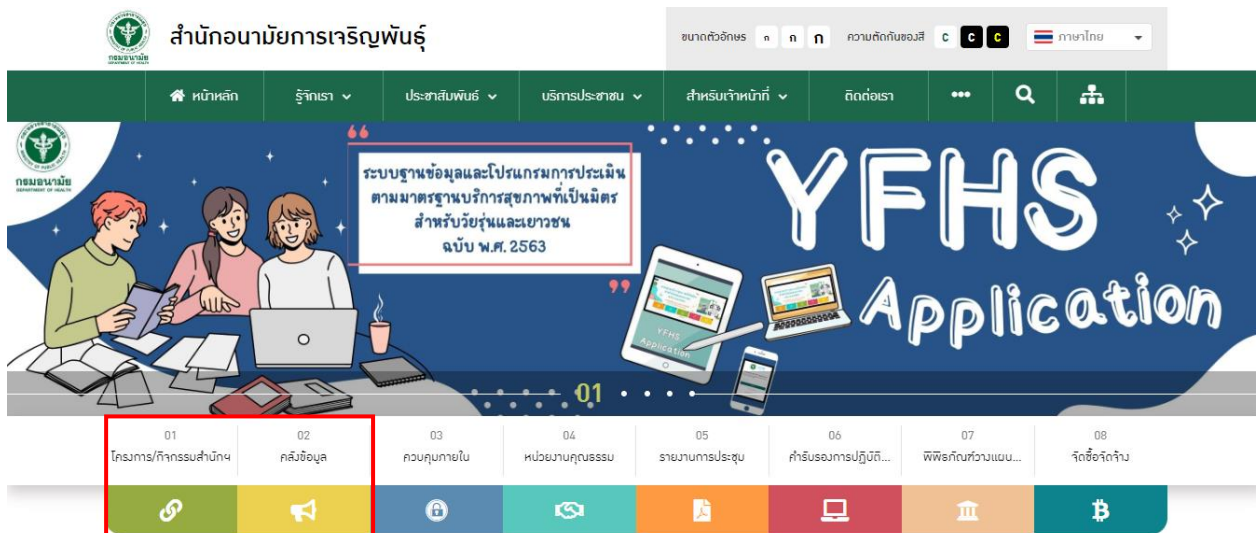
กรมอนามัย DEPARTMENT OF HEALTH

สำนักอนามัยการเจริญพันธุ์

ขนาดตัวอักษร ก ก ก ความตัดกันของสี C C C ภาษาไทย

หน้าหลัก รู้จักเรา ประชาสัมพันธ์ บริการประชาชน สำหรับเจ้าหน้าที่ ติดต่อเรา •••

กรมอนามัย DEPARTMENT OF HEALTH

ระบบฐานข้อมูลและโปรแกรมการประเมิน ตามมาตรฐานบริการสุขภาพที่เป็นมิตร สำหรับวัยรุ่นและเยาวชน ฉบับ พ.ศ. 2563

YFHS Application

YFHS Application

01

01 โครงการ/กิจกรรมสำนักฯ

02 คลังข้อมูล

03 ควบคุมภายใน

04 หน่วยงานคุณธรรม

05 รายงานการประชุม

06 คำรับรองการปฏิบัติ...

07 พิพิธภัณฑ์วางแผน...

08 จัดซื้อจัดจ้าง